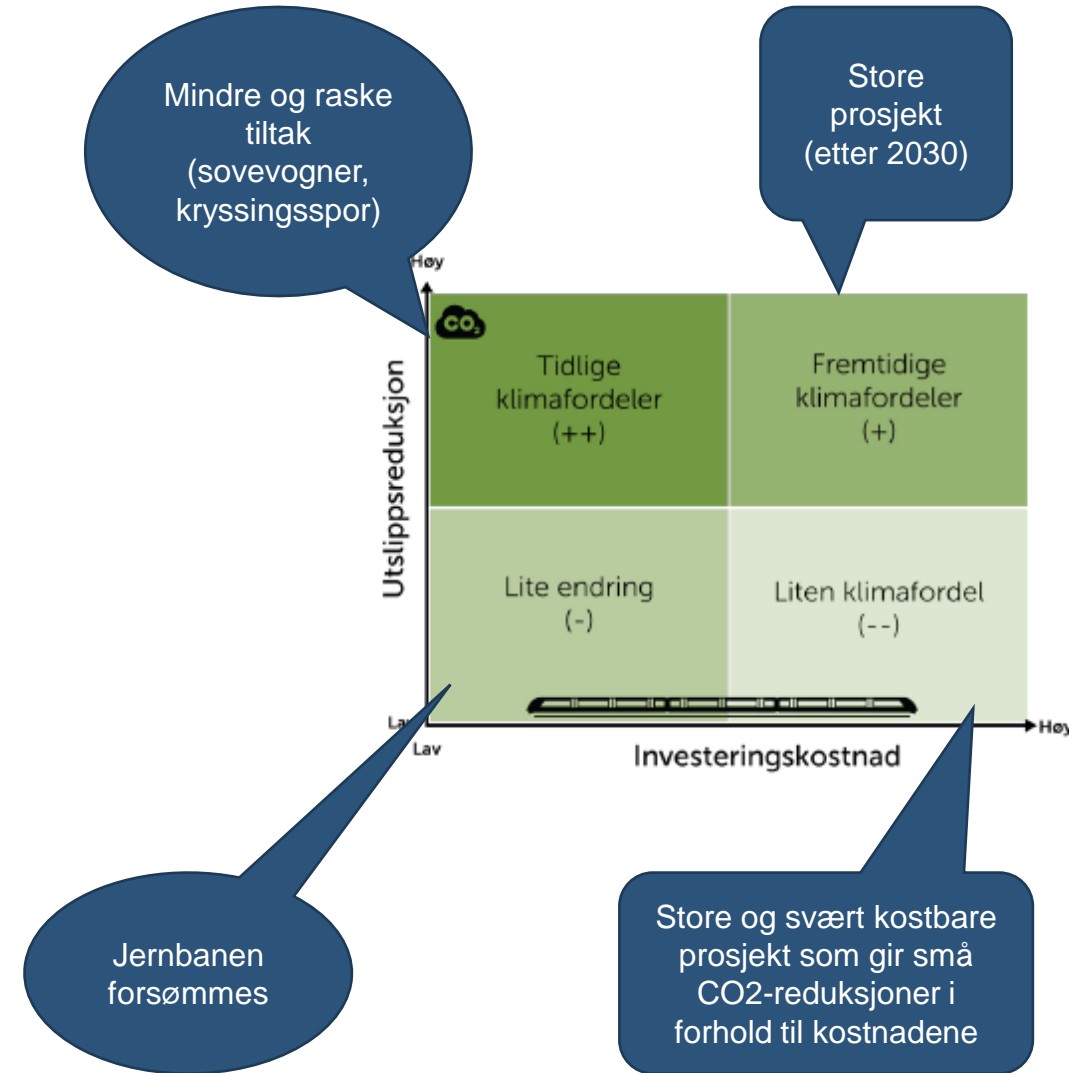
Mindre og raske tiltak (sovevogner, kryssingsspor)

Store prosjekt (etter 2030)

Høy

$CO_2$

Utslippsreduksjon

Tidlige klimafordeler (++)

Fremtidige klimafordeler (+)

Lite endring (-)

Liten klimafordel (--)

Lav

Lav

Investeringskostnad

Høy

Jernbanen forsømmes

Store og svært kostbare prosjekt som gir små CO2-reduksjoner i forhold til kostnadene